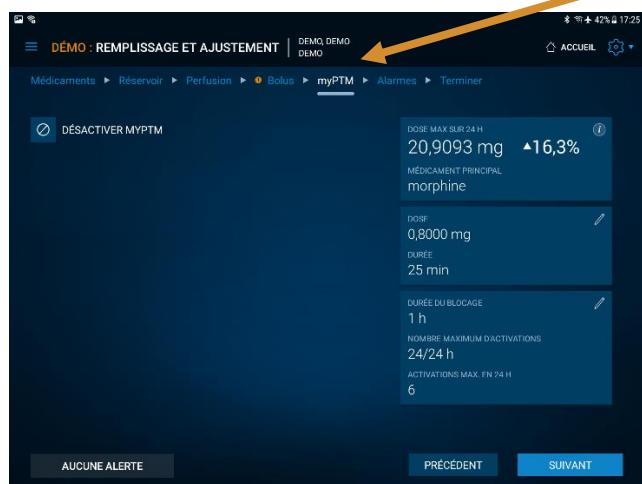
42% 17:25

DÉMO : REMPLISSAGE ET AJUSTEMENT

DEMO, DEMO
DEMO

ACCUEIL

Médicaments ▸ Réservoir ▸ Perfusion ▸ Bolus ▸ myPTM ▸ Alarmes ▸ Terminer

DÉSACTIVER MYPTM

DOSE MAX SUR 24 H
20,9093 mg ▲16,3%
MÉDICAMENT PRINCIPAL
morphine

DOSE
0,8000 mg
DURÉE
25 min

DURÉE DU BLOCAGE
1 h
NOMBRE MAXIMUM D'ACTIVATIONS
24/24 h
ACTIVATIONS MAX. EN 24 H
6

AUCUNE ALERTE

PRÉCÉDENT

SUIVANT